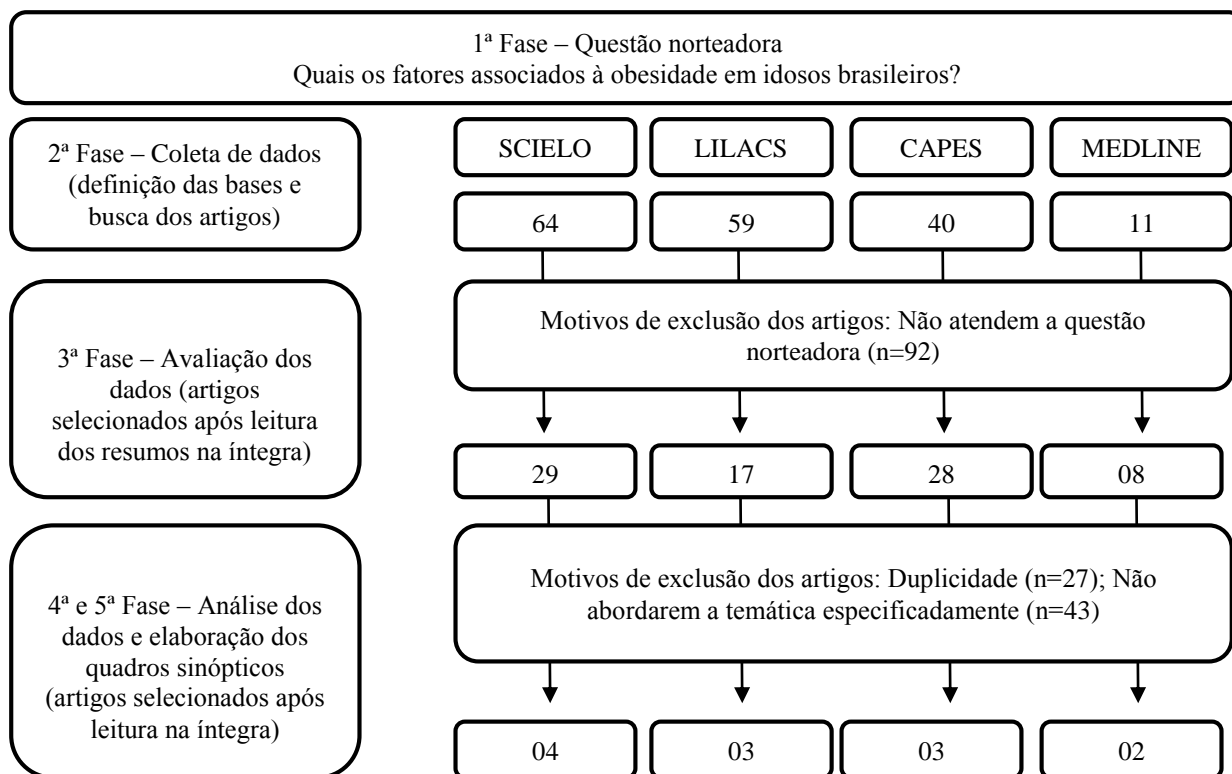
1ª Fase – Questão norteadora
Quais os fatores associados à obesidade em idosos brasileiros?

2ª Fase – Coleta de dados (definição das bases e busca dos artigos)

SCIELO

LILACS

CAPES

MEDLINE

64

59

40

11

3ª Fase – Avaliação dos dados (artigos selecionados após leitura dos resumos na íntegra)

Motivos de exclusão dos artigos: Não atendem a questão norteadora (n=92)

29

17

28

08

4ª e 5ª Fase – Análise dos dados e elaboração dos quadros sinópticos (artigos selecionados após leitura na íntegra)

Motivos de exclusão dos artigos: Duplicidade (n=27); Não abordarem a temática especificadamente (n=43)

04

03

03

02